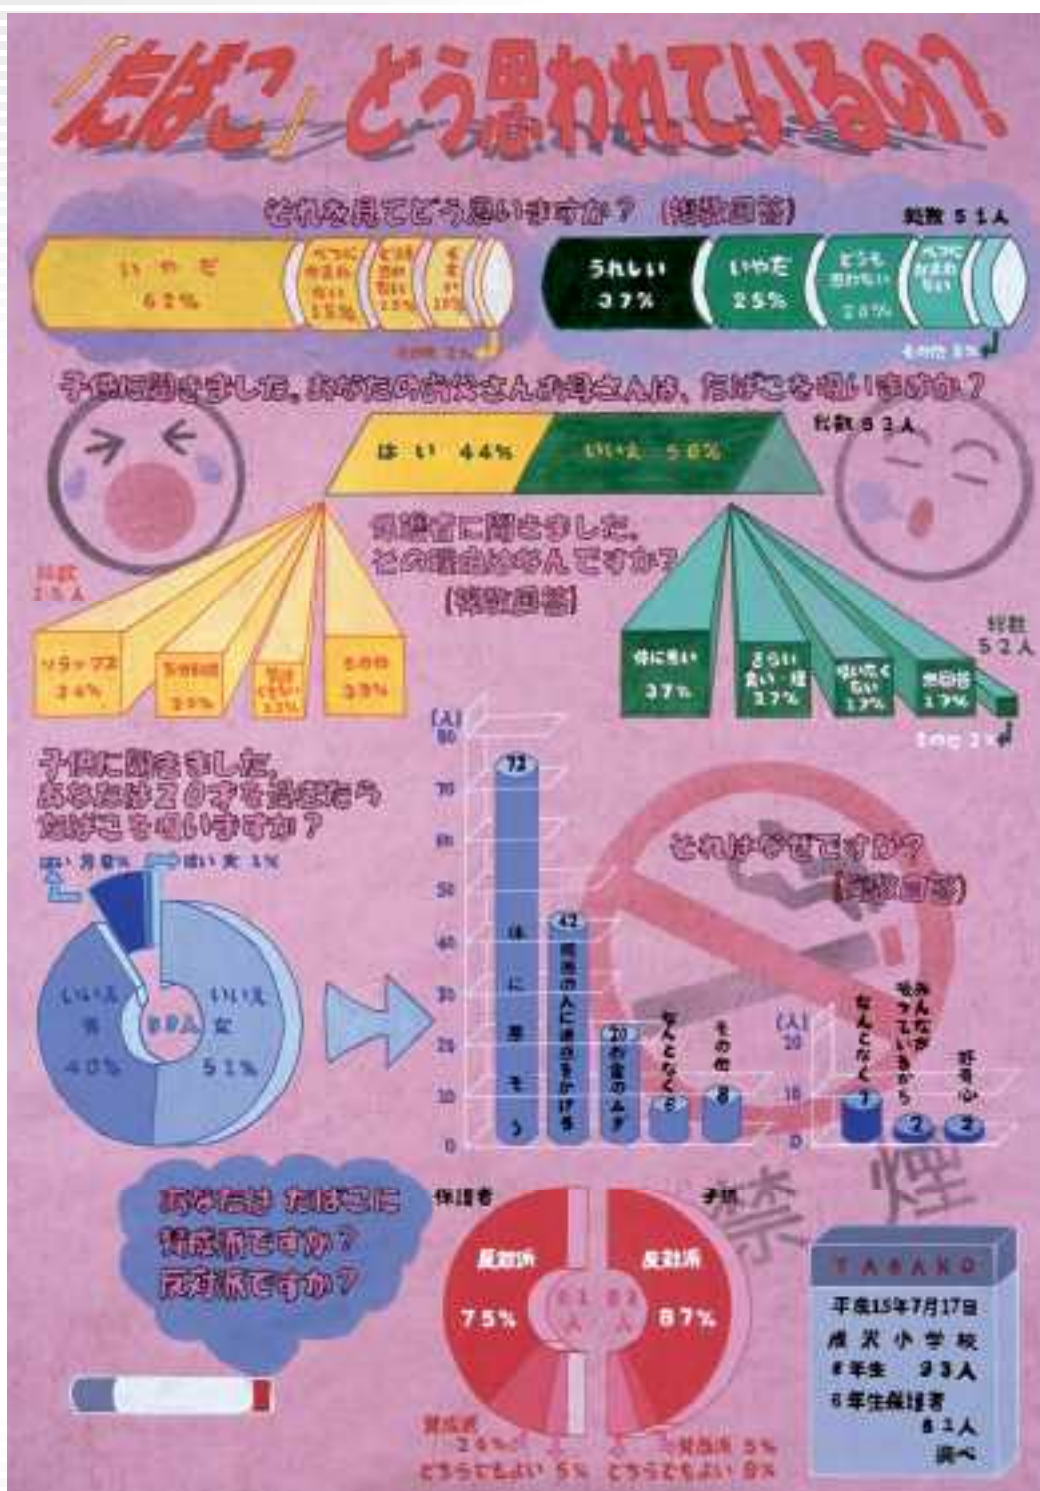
『たばこ』どう思われているの?

それを見てどう思いますか？（複数回答）

総数 51人

いやだ 62%

べつに何も思わない 15%

どうも思わない 13%

その他

その他 3%

うれしい 37%

いやだ 25%

どうも思わない 28%

べつに何も思わない

その他 5%

子供に聞きました。あなたのお父さんお母さんは、たばこを吸いますか？

総数 93人

はい 44%

いいえ 56%

保護者に聞きました。その理由はなんですか？（複数回答）

総数 23人

リラックス 34%

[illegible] 29%

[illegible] 12%

その他 29%

総数 52人

体に悪い 37%

きらい 臭い・煙 27%

吸いたくない 17%

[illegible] 17%

その他 2%

子供に聞きました。あなたは20才を過ぎたらたばこを吸いますか？

はい 男 8%

はい 女 1%

いいえ 男 40%

93人

いいえ 女 51%

(人)

80

70

60

50

40

30

25

10

0

72 体に悪そう

42 周りの人に迷惑をかける

20 お金のムダ

6 なんとなく

8 その他

それはなぜですか？（複数回答）

(人)

20

10

0

7 なんとなく

2 みんなが吸っているから

2 好奇心

禁煙

あなたは たばこに 賛成派ですか？ 反対派ですか？

保護者

子供

反対派 75%

61人

93人

反対派 87%

賛成派 24%

どちらでもよい 5%

賛成派 5%

どちらでもよい 8%

TABAKO

平成15年7月17日

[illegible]沢小学校

6年生 93人

6年生保護者 61人

調べ